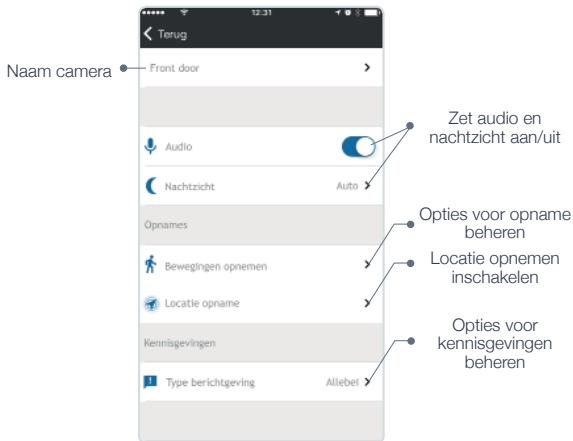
12:31

Terug

Naam camera

Front door

Zet audio en nachtzicht aan/uit

Audio

Nachtzicht

Auto

Opnames

Opties voor opname beheren

Bewegingen opnemen

Locatie opnemen inschakelen

Locatie opname

Kennisgevingen

Opties voor kennisgevingen beheren

Type berichtgeving

Allebei